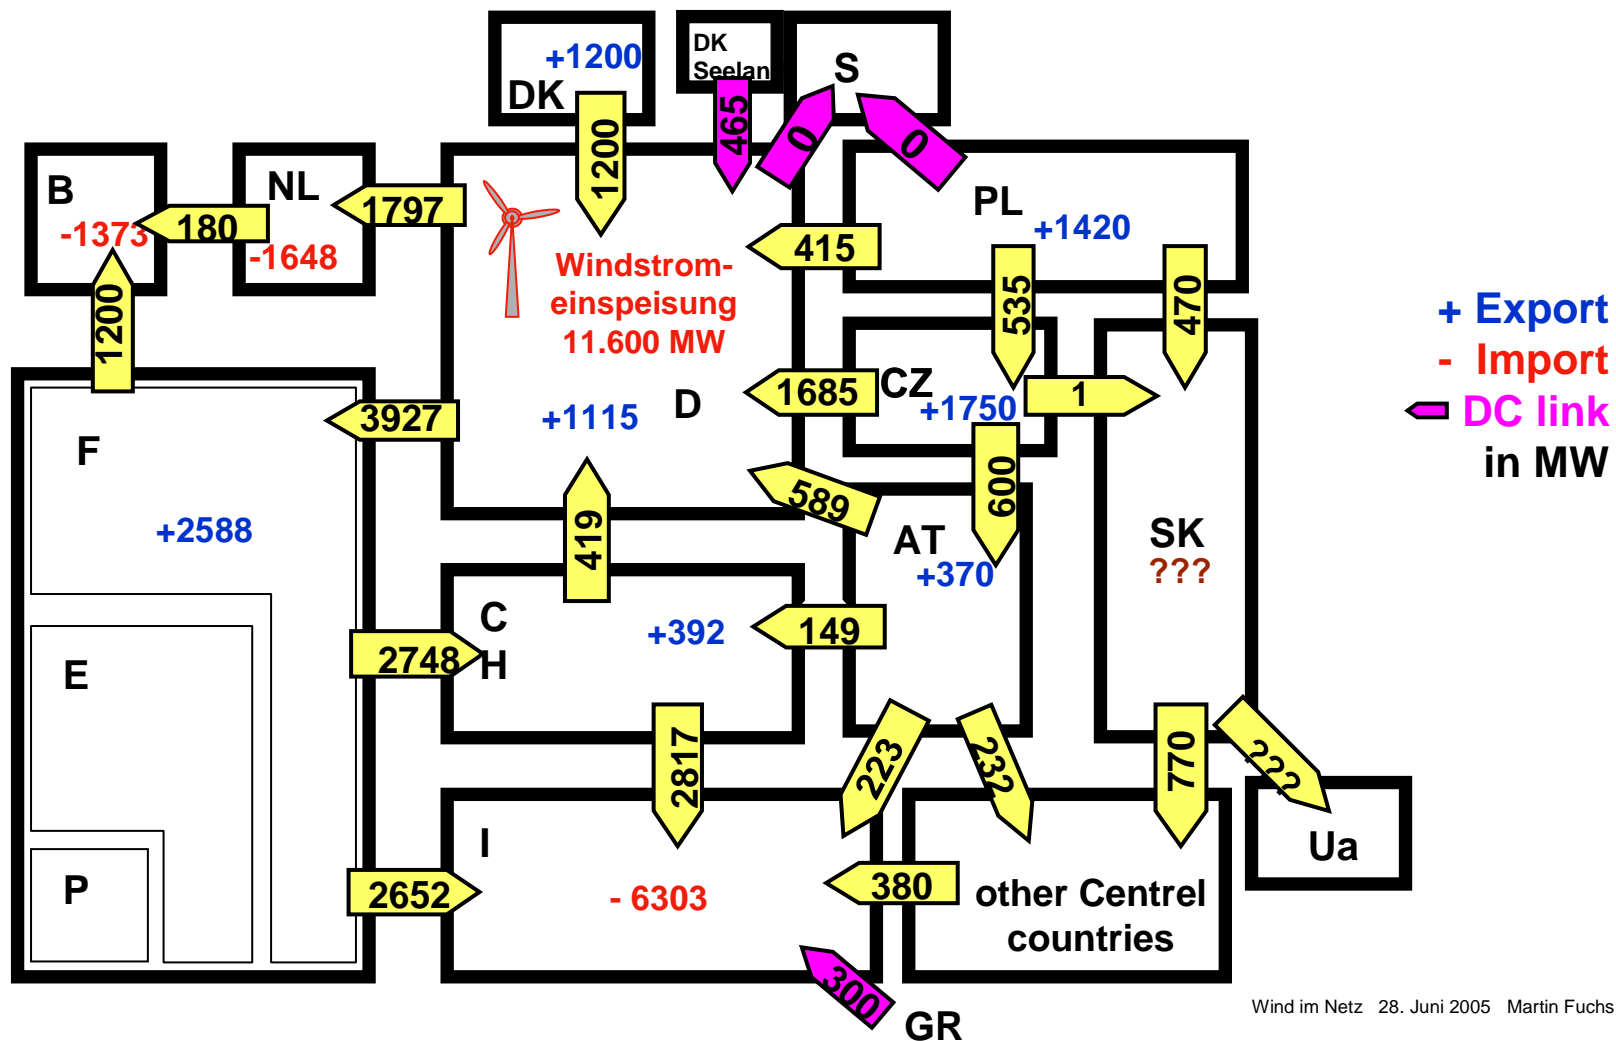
DK
+1200
1200
DK Seelan
465
S
0
0
B
-1373
180
NL
-1648
1797
Windstrom-einspeisung
11.600 MW
415
PL
+1420
535
470
1200
F
3927
+1115
D
1685
CZ
+1750
1
+2588
419
589
600
AT
+370
SK
???
+ Export
- Import
DC link
in MW
E
2748
C
H
+392
149
P
2817
223
232
770
???
I
- 6303
2652
380
other Centrel countries
Ua
300
GR
Wind im Netz 28. Juni 2005 Martin Fuchs